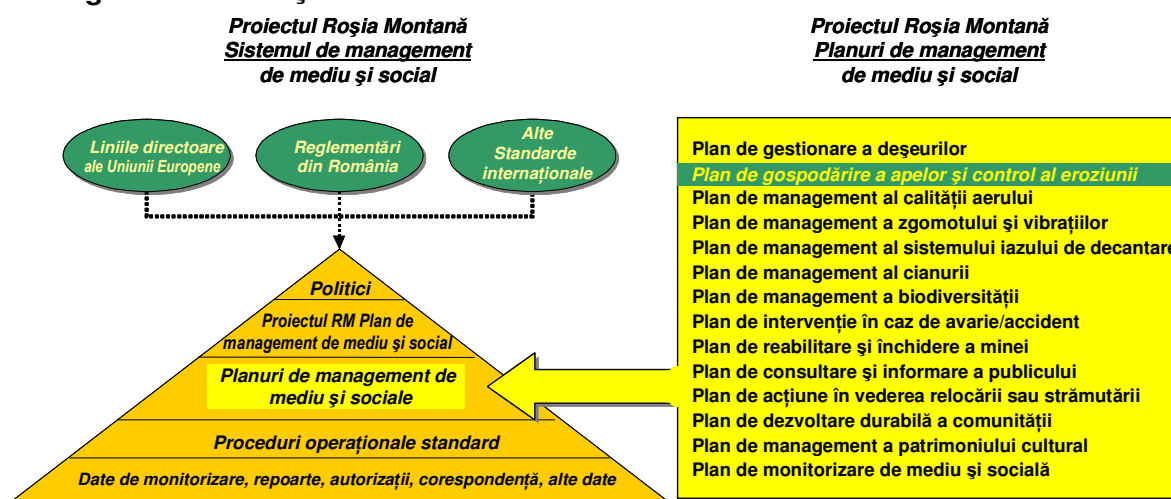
Proiectul Roşia Montană
Sistemul de management
de mediu şi social

Liniile directoare ale Uniunii Europene

Reglementări din România

Alte Standarde internaţionale

Politici

Proiectul RM Plan de management de mediu şi social

Planuri de management de mediu şi sociale

Proceduri operaţionale standard

Date de monitorizare, repoarte, autorizaţii, corespondenţă, alte date

Proiectul Roşia Montană
Planuri de management
de mediu şi social

Plan de gestionare a deşeurilor
Plan de gospodărire a apelor şi control al eroziunii
Plan de management al calităţii aerului
Plan de management a zgomotului şi vibraţiilor
Plan de management al sistemului iazului de decantare
Plan de management al cianurii
Plan de management a biodiversităţii
Plan de intervenţie în caz de avarie/accident
Plan de reabilitare şi închidere a minei
Plan de consultare şi informare a publicului
Plan de acţiune în vederea relocării sau strămutării
Plan de dezvoltare durabilă a comunităţii
Plan de management a patrimoniului cultural
Plan de monitorizare de mediu şi socială